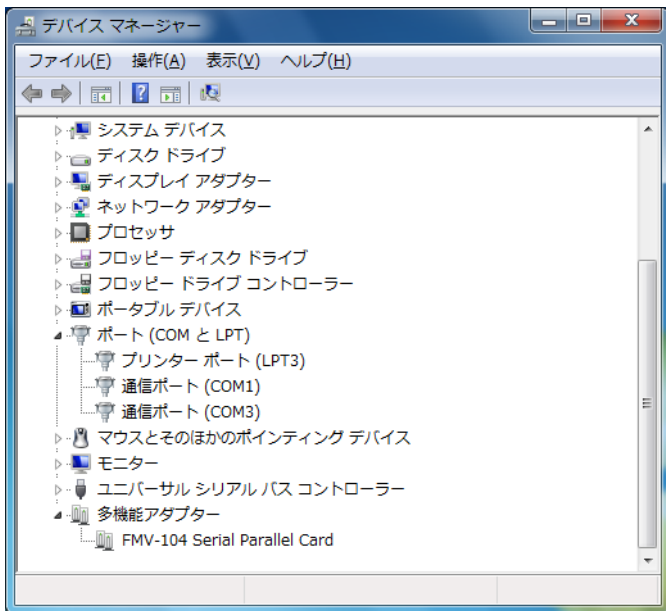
デバイス マネージャー

ファイル(F) 操作(A) 表示(V) ヘルプ(H)

システム デバイス
ディスク ドライブ
ディスプレイ アダプター
ネットワーク アダプター
プロセッサ
フロッピー ディスク ドライブ
フロッピー ドライブ コントローラー
ポータブル デバイス
ポート (COM と LPT)
プリンター ポート (LPT3)
通信ポート (COM1)
通信ポート (COM3)
マウスとそのほかのポインティング デバイス
モニター
ユニバーサル シリアル バス コントローラー
多機能アダプター
FMV-104 Serial Parallel Card